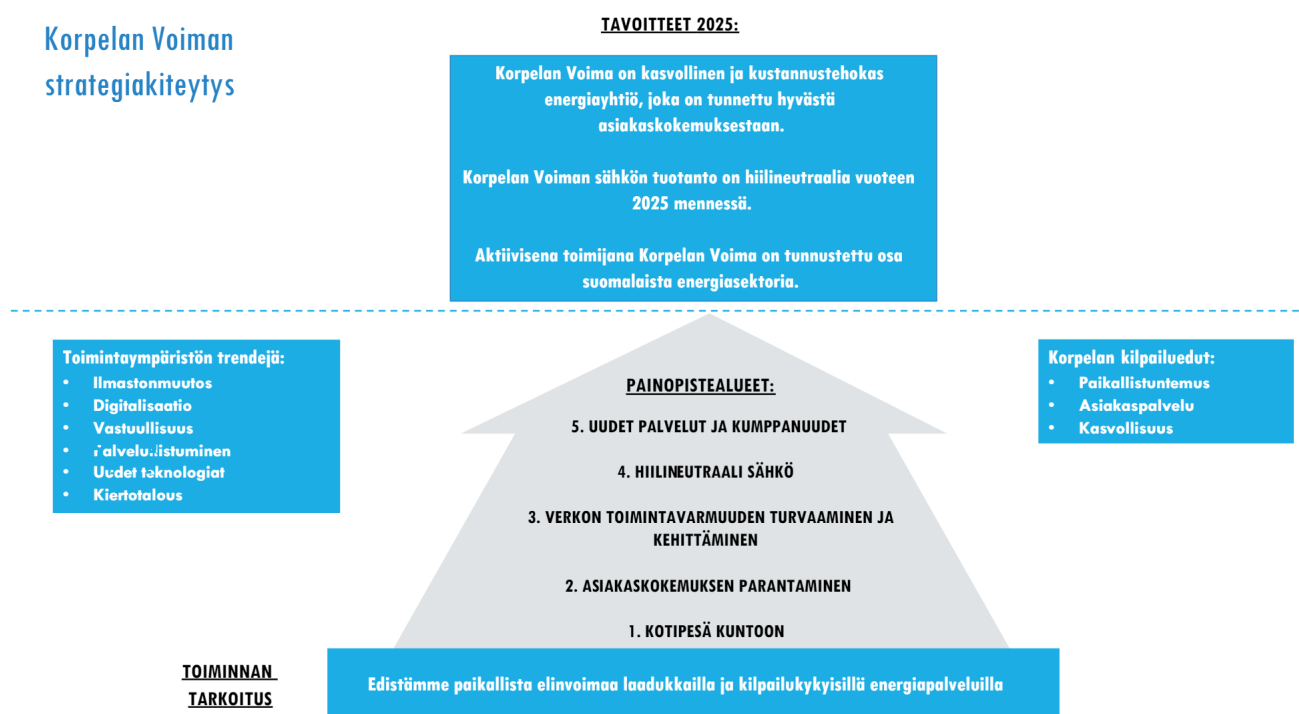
Korpelan Voiman strategiakiteytys

TAVOITTEET 2025:

Korpelan Voima on kasvollinen ja kustannustehokas energiayhtiö, joka on tunnettu hyvästä asiakaskokemuksestaan.

Korpelan Voiman sähkön tuotanto on hiilineutraalia vuoteen 2025 mennessä.

Aktiivisena toimijana Korpelan Voima on tunnustettu osa suomalaista energiasektoria.

Toimintaympäristön trendejä:
- Ilmastonmuutos
- Digitalisaatio
- Vastuullisuus
- Palveluällistuminen
- Uudet teknologiat
- Kiertotalous

PAINOPISTEALUEET:

5. UUDET PALVELUT JA KUMPPANUUDET

4. HIILINEUTRAALI SÄHKÖ

3. VERKON TOIMINTAVARMUUDEN TURVAAMINEN JA KEHITTÄMINEN

2. ASIAKASKOKEMUKSEN PARANTAMINEN

1. KOTIPESÄ KUNTOON

Korpelan kilpailuedut:
- Paikallistuntemus
- Asiakaspalvelu
- Kasvollisuus

TOIMINNAN TARKOITUS

Edistämme paikallista elinvoimaa laadukkailla ja kilpailukykyisillä energiapalveluilla